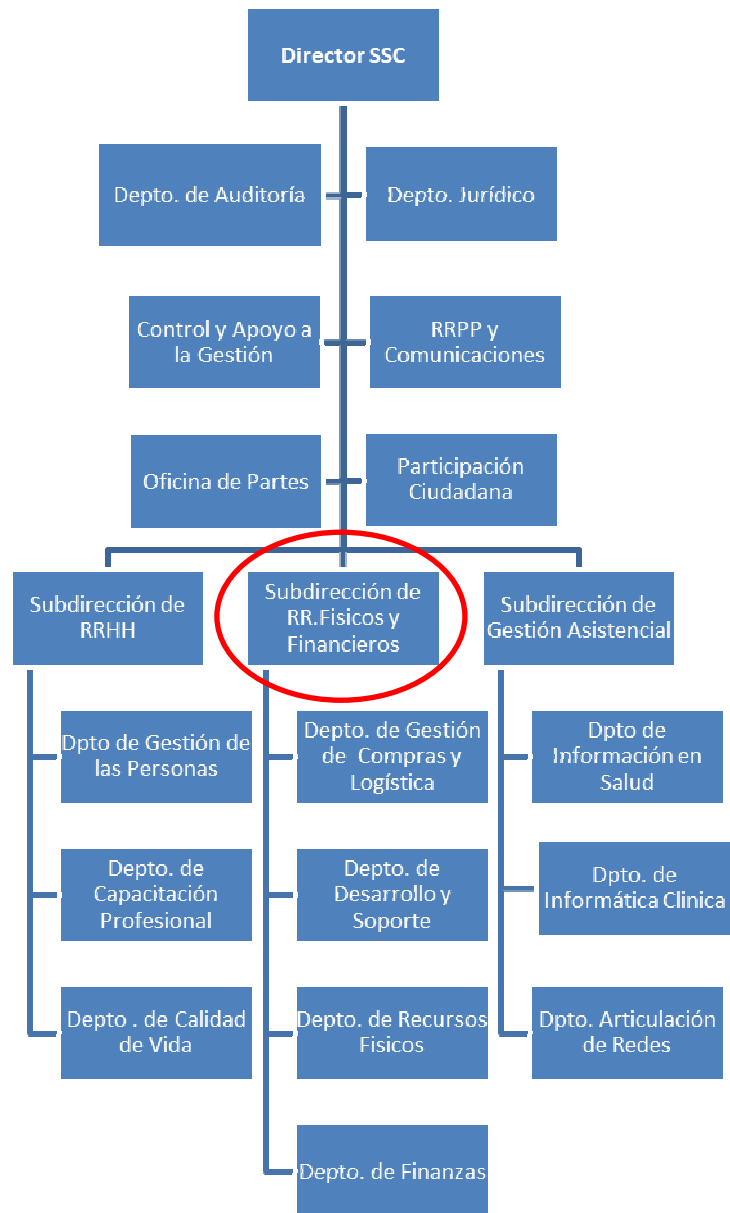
Director SSC

Depto. de Auditoría

Depto. Jurídico

Control y Apoyo a la Gestión

RRPP y Comunicaciones

Oficina de Partes

Participación Ciudadana

Subdirección de RRHH

Dpto de Gestión de las Personas

Depto. de Capacitación Profesional

Depto . de Calidad de Vida

Subdirección de RR.Fisicos y Financieros

Depto. de Gestión de Compras y Logística

Depto. de Desarrollo y Soporte

Depto. de Recursos Fisicos

Depto. de Finanzas

Subdirección de Gestión Asistencial

Dpto de Información en Salud

Dpto. de Informática Clinica

Dpto. Articulación de Redes